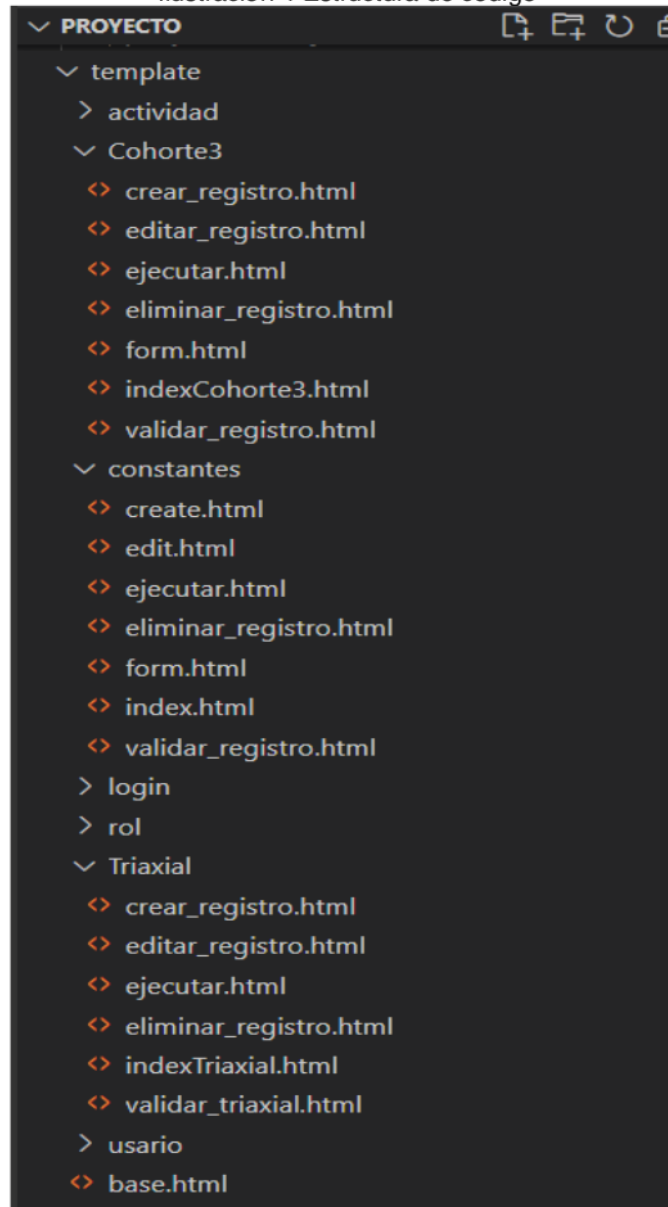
Ilustración 4 Estructura de código

PROYECTO

template
actividad
Cohorte3
crear_registro.html
editar_registro.html
ejecutar.html
eliminar_registro.html
form.html
indexCohorte3.html
validar_registro.html
constantes
create.html
edit.html
ejecutar.html
eliminar_registro.html
form.html
index.html
validar_registro.html
login
rol
Triaxial
crear_registro.html
editar_registro.html
ejecutar.html
eliminar_registro.html
indexTriaxial.html
validar_triaxial.html
usario
base.html